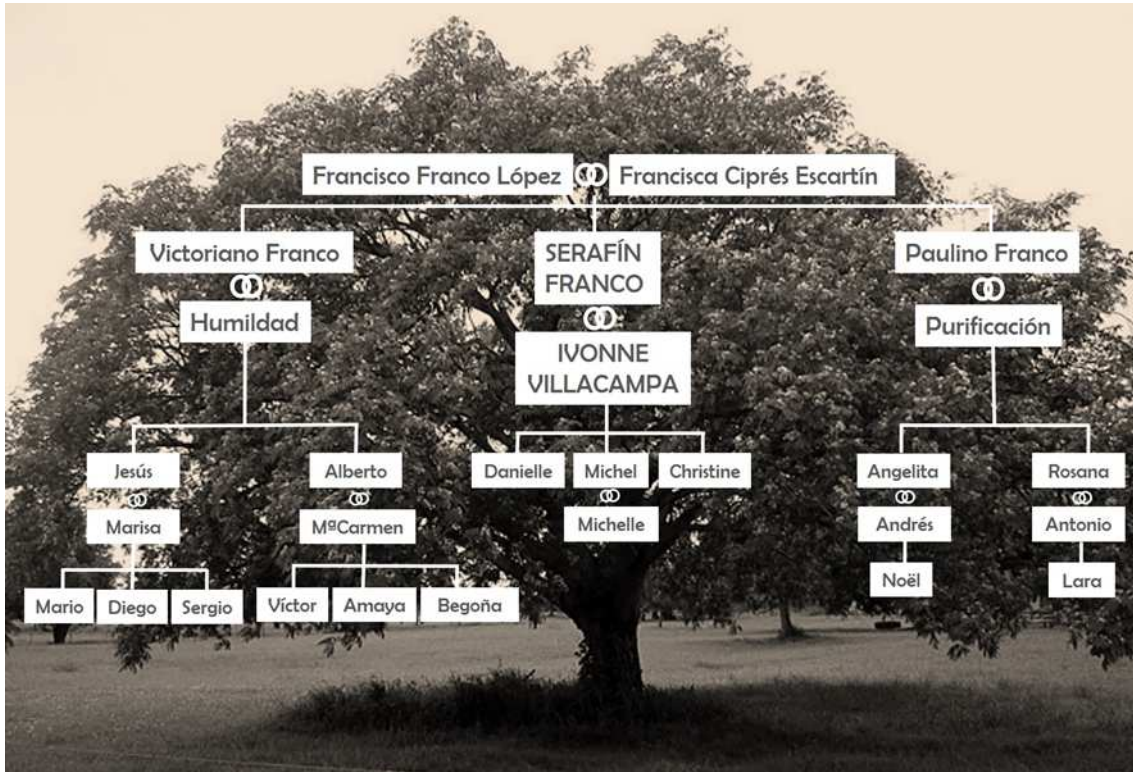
Francisco Franco López
Francisca Ciprés Escartín

Victoriano Franco
Humildad

SERAFÍN FRANCO
IVONNE VILLACAMPA

Paulino Franco
Purificación

Jesús
Marisa

Alberto
MªCarmen

Danielle
Michel
Michelle
Christine

Angelita
Andrés
Noël

Rosana
Antonio
Lara

Mario
Diego
Sergio

Víctor
Amaya
Begoña